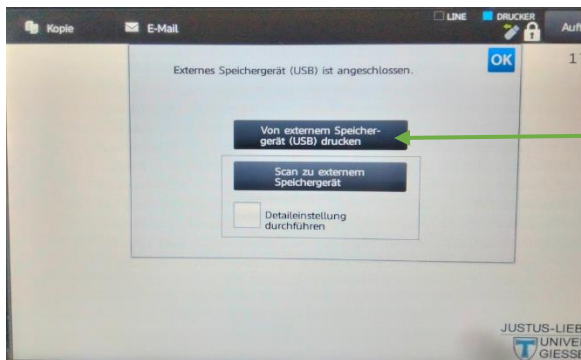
Kopie

E-Mail

LINE

DRUCKER

Auf

OK

1

Externes Speichergerät (USB) ist angeschlossen.

Von externem Speichergerät (USB) drucken

Scan zu externem Speichergerät

Detaileinstellung durchführen

JUSTUS-LIEB

UNIVE

GIESS